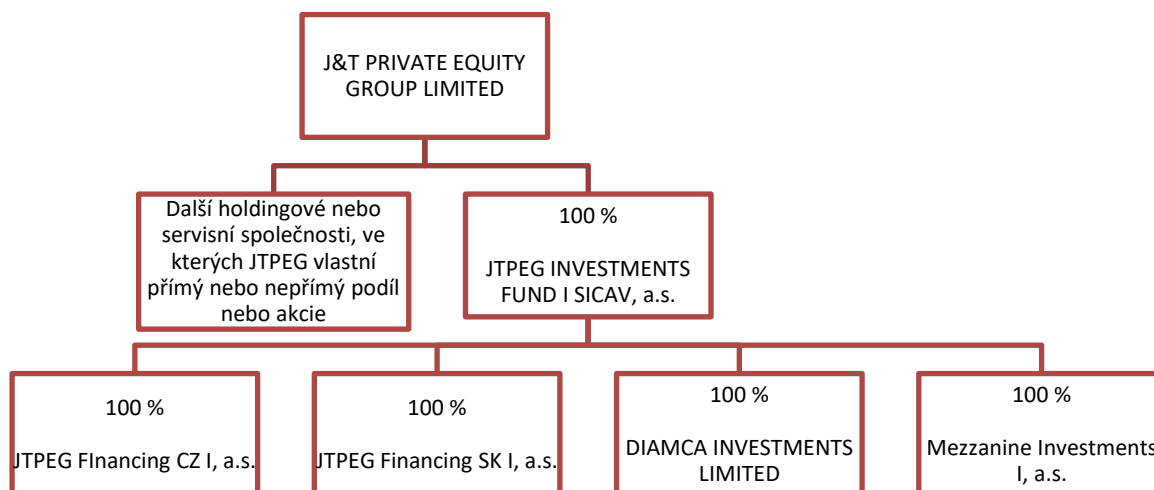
J&T PRIVATE EQUITY GROUP LIMITED

Další holdingové nebo servisní společnosti, ve kterých JTPEG vlastní přímý nebo nepřímý podíl nebo akcie

100 %

JTPEG INVESTMENTS FUND I SICAV, a.s.

100 %

JTPEG FInancing CZ I, a.s.

100 %

JTPEG Financing SK I, a.s.

100 %

DIAMCA INVESTMENTS LIMITED

100 %

Mezzanine Investments I, a.s.